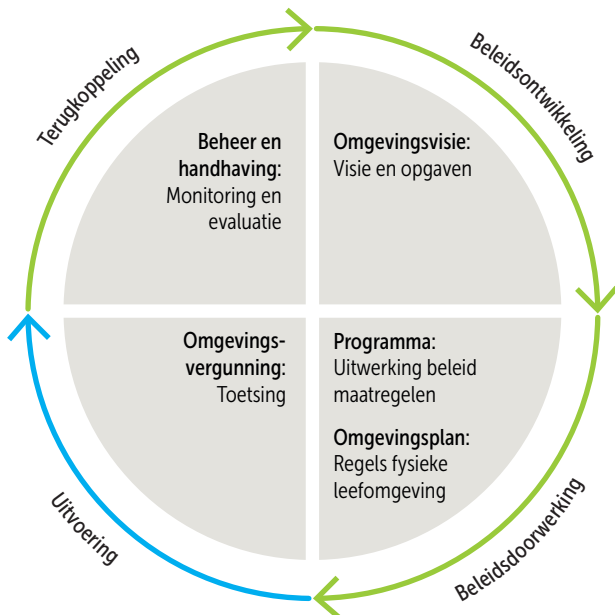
Terugkoppeling

Beleidsontwikkeling

Beheer en handhaving:
Monitoring en evaluatie

Omgevingsvisie:
Visie en opgaven

Omgevingsvergunning:
Toetsing

Programma:
Uitwerking beleid maatregelen

Omgevingsplan:
Regels fysieke leefomgeving

Uitvoering

Beleidsdoorwerking